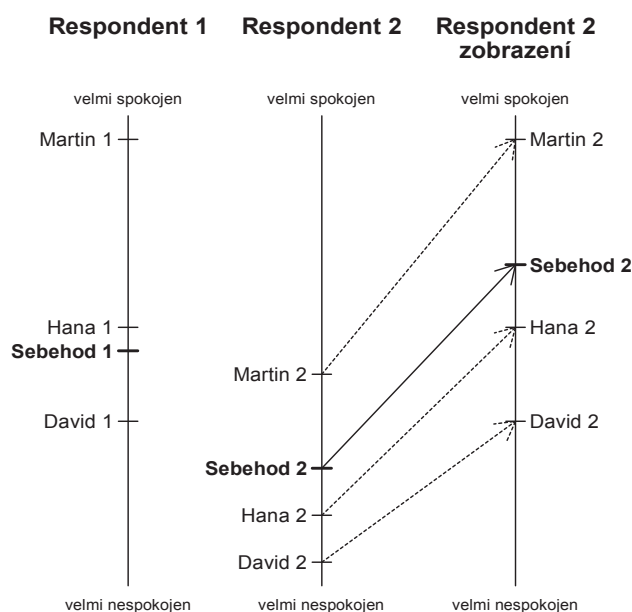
**Respondent 1** **Respondent 2** **Respondent 2 zobrazení**

velmi spokojen velmi spokojen velmi spokojen

Martin 1

Martin 2

**Sebehod 2**

Hana 1

**Sebehod 1**

Hana 2

Martin 2

David 1

David 2

**Sebehod 2**

Hana 2

David 2

velmi nespokojen velmi nespokojen velmi nespokojen